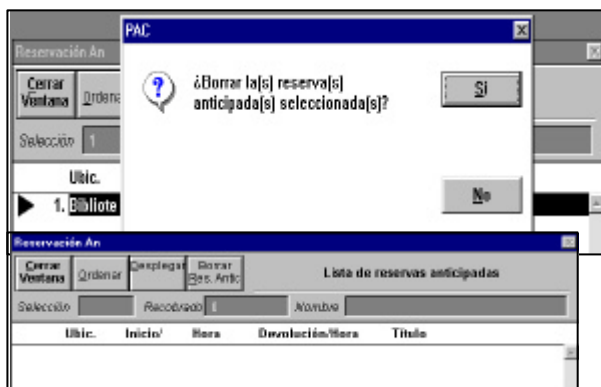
PAC

Reservación An

Cerrar Ventana

Ordena

Selección 1

¿Borrar la(s) reserva(s) anticipada(s) seleccionada(s)?

Sí

No

Ubic.

1. Bibliote

Reservación An

Cerrar Ventana

Ordenar

Desplegar

Borrar Res. Antic

Lista de reservas anticipadas

Selección

Recobrado 1

Nombre

Ubic.

Inicio/

Hora

Devolución/Hora

Título